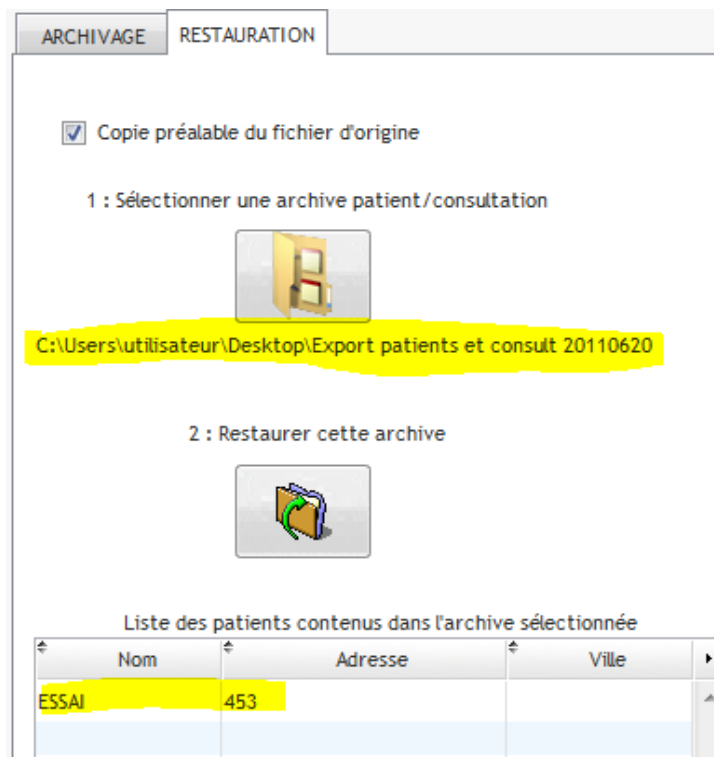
ARCHIVAGE RESTAURATION

Copie préalable du fichier d'origine

1 : Sélectionner une archive patient/consultation

C:\Users\utilisateur\Desktop\Export patients et consult 20110620

2 : Restaurer cette archive

Liste des patients contenus dans l'archive sélectionnée

| Nom | Adresse | Ville |
|---|---|---|
| ESSAI | 453 | |
| | | |